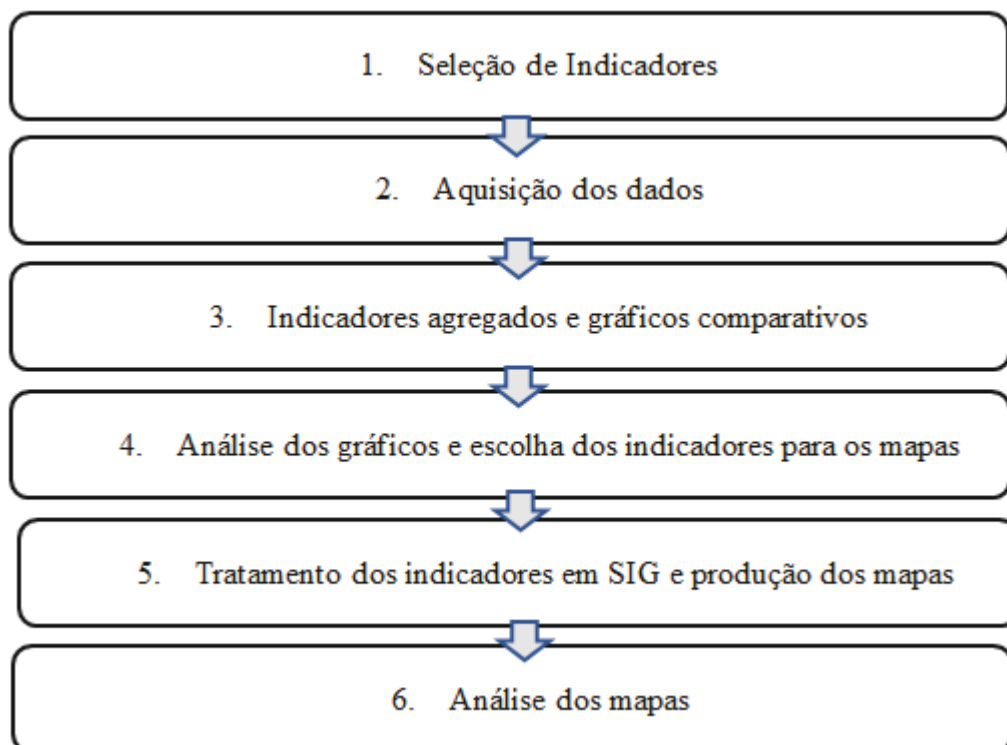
1. Seleção de Indicadores

2. Aquisição dos dados

3. Indicadores agregados e gráficos comparativos

4. Análise dos gráficos e escolha dos indicadores para os mapas

5. Tratamento dos indicadores em SIG e produção dos mapas

6. Análise dos mapas